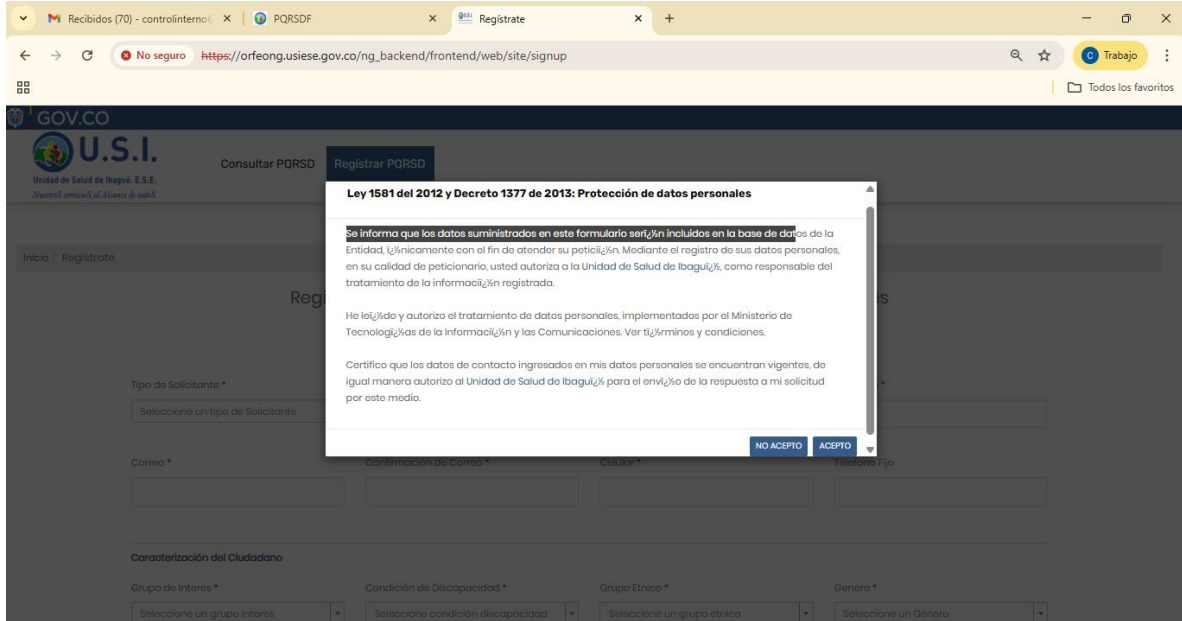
M Recibidos (70) - controlinterno × | PQRSDF × | Regístrate × +

No seguro https://orfeong.usiese.gov.co/ng_backend/frontend/web/site/signup

Trabajo

Todos los favoritos

GOV.CO

U.S.I.
Unidad de Salud de Ibagué. E.S.E.

Consultar PQRSD | Registrar PQRSD

Inicio / Registrate

Regi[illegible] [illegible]s

Ley 1581 del 2012 y Decreto 1377 de 2013: Protección de datos personales

Se informa que los datos suministrados en este formulario seri¿½n incluidos en la base de datos de la Entidad, i¿½nicamente con el fin de atender su petici¿½n. Mediante el registro de sus datos personales, en su calidad de peticionario, usted autoriza a la Unidad de Salud de Ibagui¿½, como responsable del tratamiento de la informaci¿½n registrada.

He lei¿½do y autorizo el tratamiento de datos personales, implementados por el Ministerio de Tecnologi¿½as de la Informaci¿½n y las Comunicaciones. Ver ti¿½rminos y condiciones.

Certifico que los datos de contacto ingresados en mis datos personales se encuentran vigentes, de igual manera autorizo al Unidad de Salud de Ibagui¿½ para el envi¿½o de la respuesta a mi solicitud por este medio.

NO ACEPTO | ACEPTO

Tipo de Solicitante *
Seleccione un tipo de Solicitante

Correo * | Confirmación de Correo * | Celular * | Telefono Fijo

Caracterización del Ciudadano

Grupo de Interes * | Condición de Discapacidad * | Grupo Etnico * | Genero *

Seleccione un grupo interes | Seleccione condición discapacidad | Seleccione un grupo etnico | Seleccione un Genero